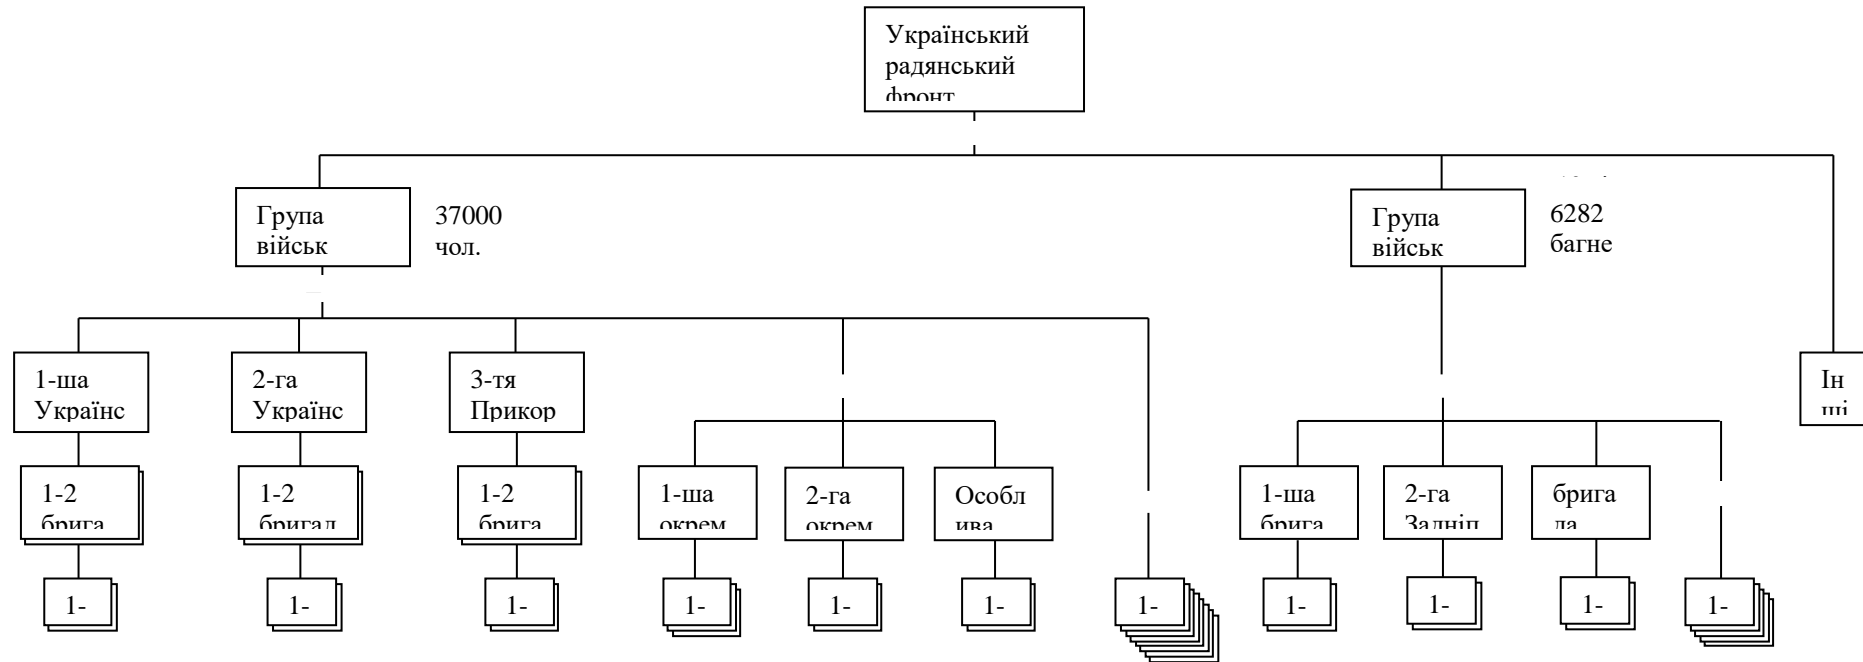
Український радянський фронт

Група військ

37000 чол.

Група військ

6282 багне

1-ша Українс

2-га Українс

3-тя Прикор

Ін ші

1-2 брига

1-2 бригад

1-2 брига

1-ша окрем

2-га окрем

Особл ива

1-ша брига

2-га Задніп

брига да

1-

1-

1-

1-

1-

1-

1-

1-

1-

1-

1-